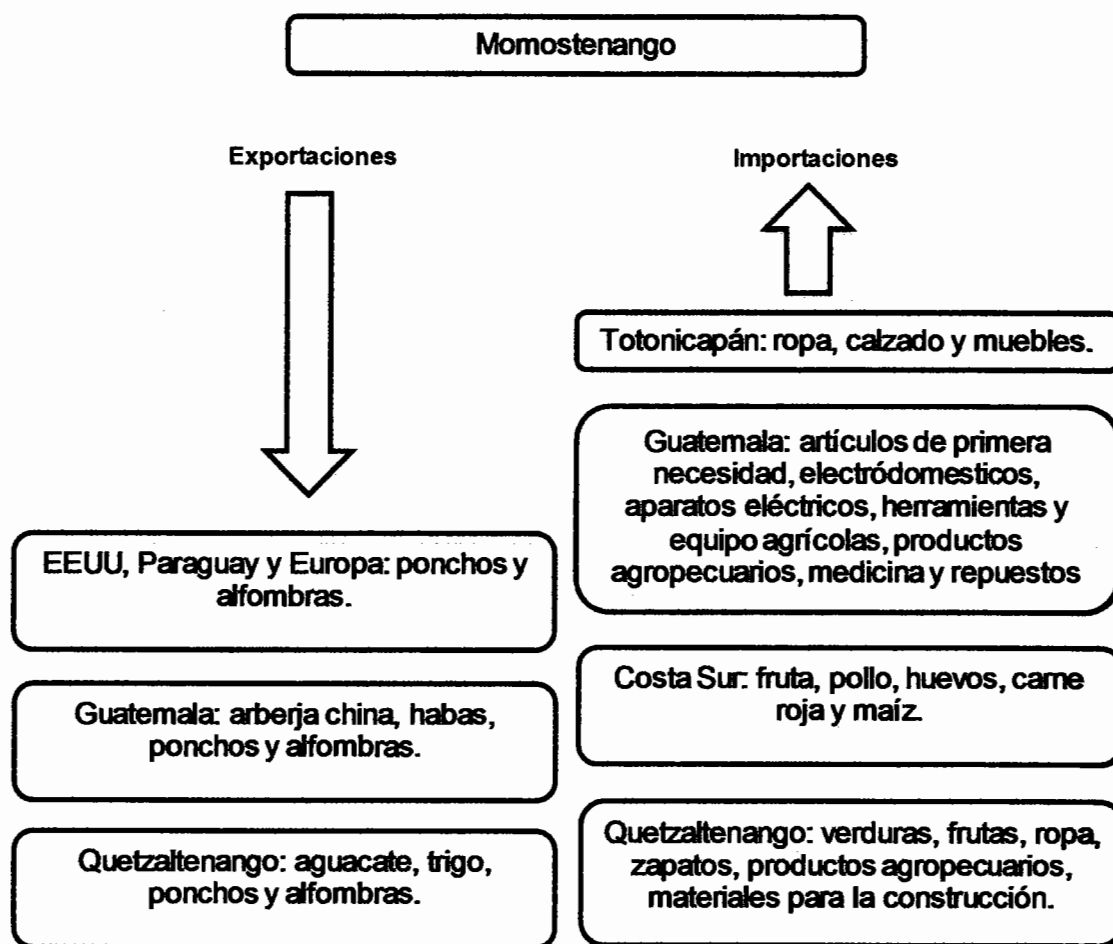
Momostenango

Exportaciones

Importaciones

Totonicapán: ropa, calzado y muebles.

Guatemala: artículos de primera necesidad, electródomesticos, aparatos eléctricos, herramientas y equipo agrícolas, productos agropecuarios, medicina y repuestos

EEUU, Paraguay y Europa: ponchos y alfombras.

Costa Sur: fruta, pollo, huevos, carne roja y maíz.

Guatemala: arberja china, habas, ponchos y alfombras.

Quetzaltenango: verduras, frutas, ropa, zapatos, productos agropecuarios, materiales para la construcción.

Quetzaltenango: aguacate, trigo, ponchos y alfombras.